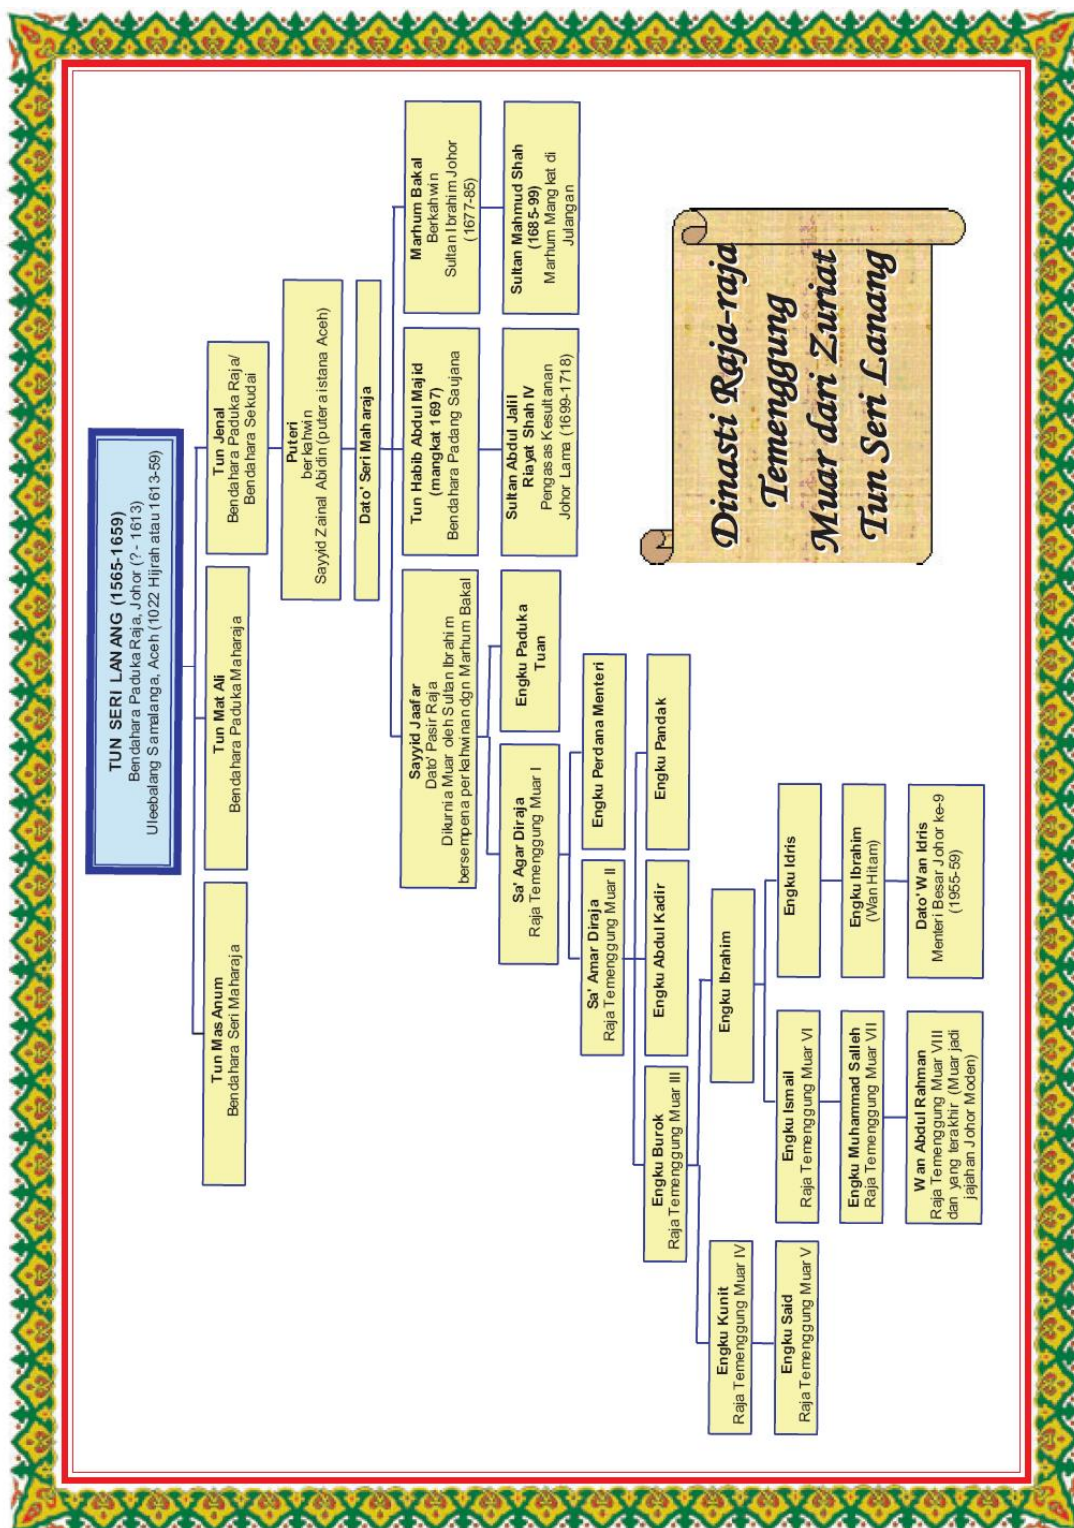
Dinasti Raja-raja Temenggung Muar dari Zuriat Tun Seri Lanang

TUN SERI LANANG (1565-1659)
Bendahara Paduka Raja, Johor (? - 1613)
Uleebalang Samalanga, Aceh (1022 Hijrah atau 1613-59)

Tun Mas Anum
Bendahara Seri Maharaja

Tun Mat Ali
Bendahara Paduka Maharaja

Tun Jenal
Bendahara Paduka Raja/ Bendahara Sekudai

Puteri
berkahwin
Sayyid Zainal Abidin (putera istana Aceh)

Dato' Seri Maharaja

Marhum Bakal
Berkahwin
Sultan Ibrahim Johor (1677-85)

Sultan Mahmud Shah (1685-99)
Marhum Mangkat di Julangan

Tun Habib Abdul Majid (mangkat 1697)
Bendahara Padang Saujana

Sultan Abdul Jalil Riayat Shah IV
Pengasas Kesultanan Johor Lama (1699-1718)

Sayyid Jaafar
Dato' Pasir Raja
Dikurnia Muar oleh Sultan Ibrahim bersempena perkahwinan dgn Marhum Bakal

Engku Paduka Tuan

Sa' Agar Diraja
Raja Temenggung Muar I

Engku Perdana Menteri

Engku Pandak

Sa' Amar Diraja
Raja Temenggung Muar II

Engku Abdul Kadir

Engku Burok
Raja Temenggung Muar III

Engku Kunit
Raja Temenggung Muar IV

Engku Said
Raja Temenggung Muar V

Engku Ibrahim

Engku Idris

Engku Ibrahim
(Wan Hitam)

Dato' Wan Idris
Menteri Besar Johor ke-9 (1955-59)

Engku Ismail
Raja Temenggung Muar VI

Engku Muhammad Salleh
Raja Temenggung Muar VII

Wan Abdul Rahman
Raja Temenggung Muar VIII dan yang terakhir (Muar jadi jajahan Johor Moden)